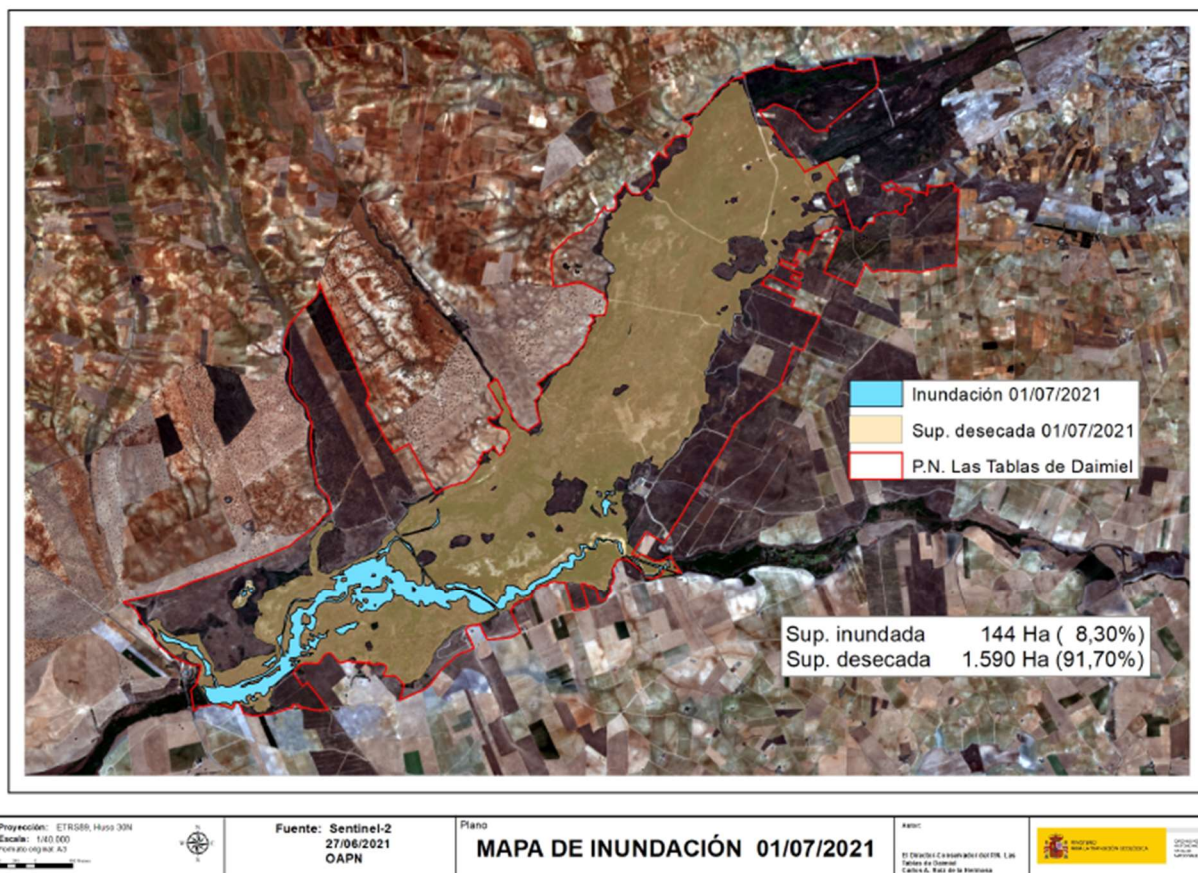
Inundación 01/07/2021

Sup. desecada 01/07/2021

P.N. Las Tablas de Daimiel

Sup. inundada 144 Ha ( 8,30%)
Sup. desecada 1.590 Ha (91,70%)

Proyección: ETRS89, Huso 30N
Escala: 1/40.000
Formato original: A3

Fuente: Sentinel-2
27/06/2021
OAPN

Plano
MAPA DE INUNDACIÓN 01/07/2021

Autor:
El Director Conservador del PN. Las Tablas de Daimiel
Carlos A. Ruiz de la Hermosa

MINISTERIO PARA LA TRANSICIÓN ECOLÓGICA